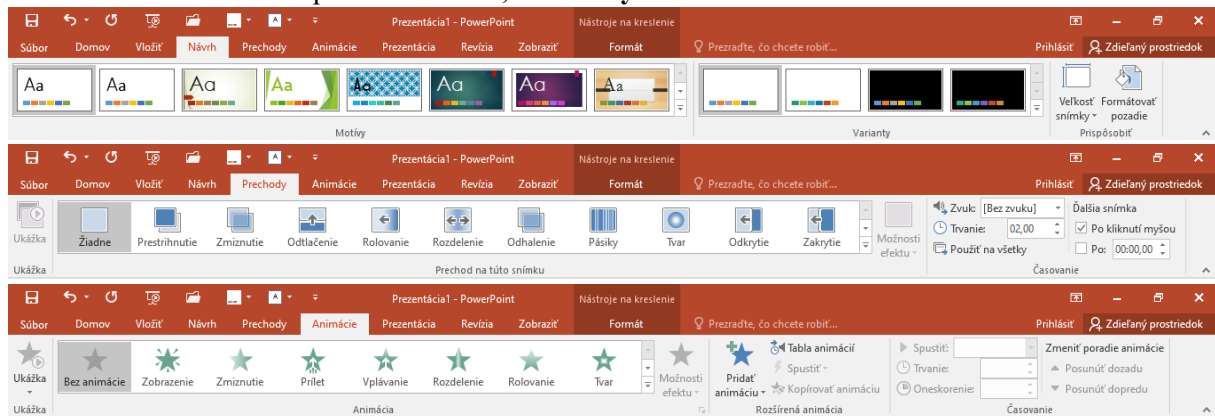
Prezentácia1 - PowerPoint
Nástroje na kreslenie
Súbor Domov Vložiť Návrh Prechody Animácie Prezentácia Revízia Zobraziť Formát
Prezraďte, čo chcete robiť...
Prihlásiť Zdieľaný prostriedok
Aa Aa Aa Aa Aa Aa Aa Aa
Motívy
Varianty
Veľkosť snímky Formátovať pozadie
Prispôsobiť

Prezentácia1 - PowerPoint
Nástroje na kreslenie
Súbor Domov Vložiť Návrh Prechody Animácie Prezentácia Revízia Zobraziť Formát
Prezraďte, čo chcete robiť...
Prihlásiť Zdieľaný prostriedok
Ukážka
Žiadne Prestrihnutie Zmiznutie Odtlačenie Rolovanie Rozdelenie Odhalenie Pásiky Tvar Odkrytie Zakrytie
Možnosti efektu
Zvuk: [Bez zvuku]
Trvanie: 02,00
Použiť na všetky
Ďalšia snímka
Po kliknutí myšou
Po: 00:00,00
Ukážka
Prechod na túto snímku
Časovanie

Prezentácia1 - PowerPoint
Nástroje na kreslenie
Súbor Domov Vložiť Návrh Prechody Animácie Prezentácia Revízia Zobraziť Formát
Prezraďte, čo chcete robiť...
Prihlásiť Zdieľaný prostriedok
Ukážka
Bez animácie Zobrazenie Zmiznutie Prílet Vplávanie Rozdelenie Rolovanie Tvar
Možnosti efektu
Pridať animáciu
Tabla animácií
Spustiť
Kopírovať animáciu
Spustiť:
Trvanie:
Oneskorenie:
Zmeniť poradie animácie
Posunúť dozadu
Posunúť dopredu
Ukážka
Animácia
Rozšírená animácia
Časovanie